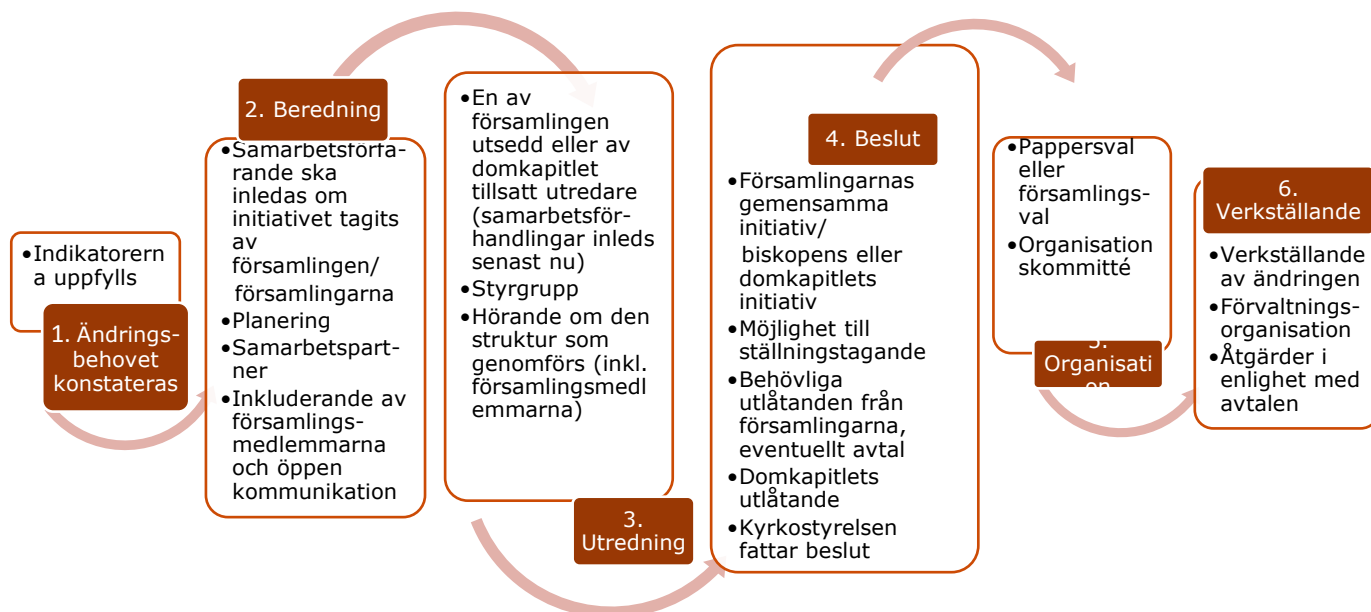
•Indikatorerna uppfylls

1. Ändringsbehovet konstateras

2. Beredning

•Samarbetsförfarande ska inledas om initiativet tagits av församlingen/ församlingarna
•Planering
•Samarbetspartner
•Inkluderande av församlingsmedlemmarna och öppen kommunikation

•En av församlingen utsedd eller av domkapitlet tillsatt utredare (samarbetsförhandlingar inleds senast nu)
•Styrgrupp
•Hörande om den struktur som genomförs (inkl. församlingsmedlemmarna)

3. Utredning

4. Beslut

•Församlingarnas gemensamma initiativ/ biskopens eller domkapitlets initiativ
•Möjlighet till ställningstagande
•Behövliga utlåtanden från församlingarna, eventuellt avtal
•Domkapitlets utlåtande
•Kyrkostyrelsen fattar beslut

•Pappersval eller församlingsval
•Organisationskommitté

5. Organisation

6. Verkställande

•Verkställande av ändringen
•Förvaltningsorganisation
•Åtgärder i enlighet med avtalen